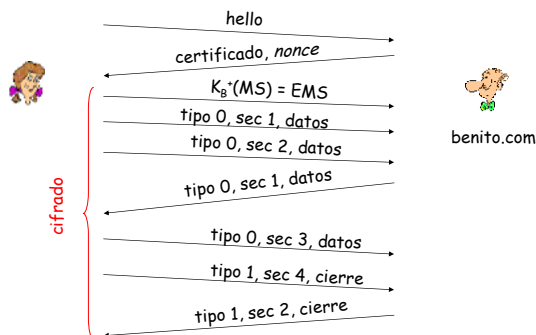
hello

certificado, *nonce*

$K_B^+(MS) = EMS$

tipo 0, sec 1, datos

tipo 0, sec 2, datos

tipo 0, sec 1, datos

tipo 0, sec 3, datos

tipo 1, sec 4, cierre

tipo 1, sec 2, cierre

cifrado

benito.com